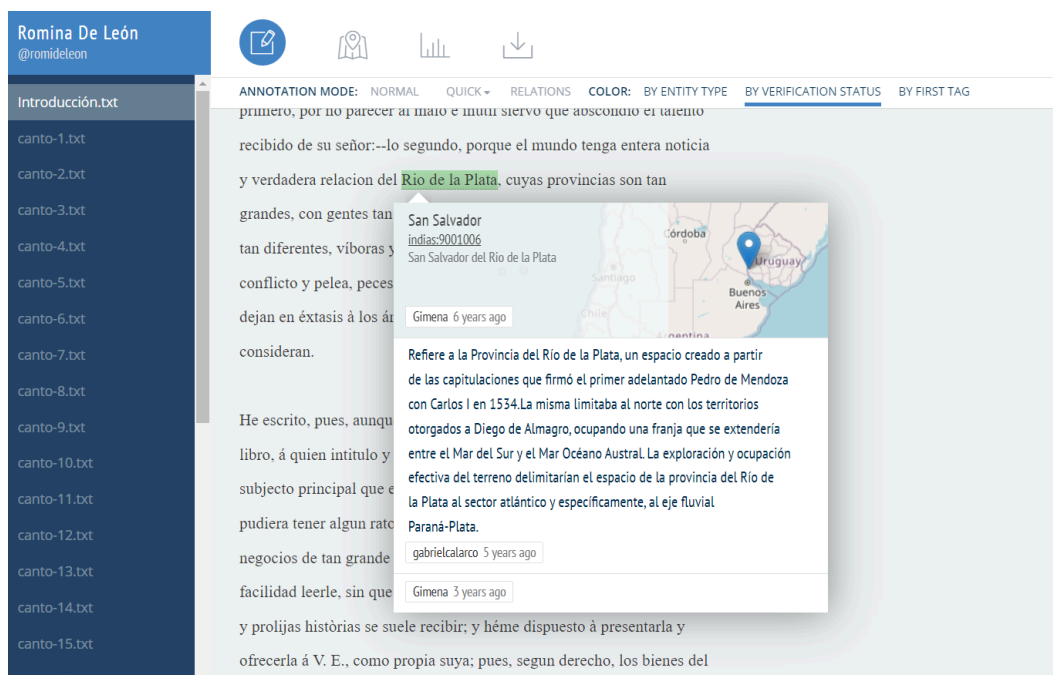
Romina De León
@romideleon

Introducción.txt
canto-1.txt
canto-2.txt
canto-3.txt
canto-4.txt
canto-5.txt
canto-6.txt
canto-7.txt
canto-8.txt
canto-9.txt
canto-10.txt
canto-11.txt
canto-12.txt
canto-13.txt
canto-14.txt
canto-15.txt

ANNOTATION MODE: NORMAL QUICK RELATIONS COLOR: BY ENTITY TYPE BY VERIFICATION STATUS BY FIRST TAG

primero, por no parecer al malo é inutil siervo que absondió el talento

recibido de su señor:--lo segundo, porque el mundo tenga entera noticia

y verdadera relacion del Rio de la Plata, cuyas provincias son tan

grandes, con gentes tan

tan diferentes, víboras y

conflicto y pelea, peces

dejan en éxtasis à los ár

consideran.

He escrito, pues, aunqu

libro, á quien intitulo y

subjecto principal que e

pudiera tener algun rato

negocios de tan grande

facilidad leerle, sin que

y prolijas històrias se suele recibir; y héme dispuesto à presentarla y

ofrecerla á V. E., como propia suya; pues, segun derecho, los bienes del

San Salvador
indias:9001006
San Salvador del Rio de la Plata

Córdoba
Santiago
Chile
Uruguay
Buenos Aires
gentina

Gimena 6 years ago

Refiere a la Provincia del Río de la Plata, un espacio creado a partir de las capitulaciones que firmó el primer adelantado Pedro de Mendoza con Carlos I en 1534.La misma limitaba al norte con los territorios otorgados a Diego de Almagro, ocupando una franja que se extendería entre el Mar del Sur y el Mar Océano Austral. La exploración y ocupación efectiva del terreno delimitarían el espacio de la provincia del Río de la Plata al sector atlántico y específicamente, al eje fluvial Paraná-Plata.

gabrielcalarco 5 years ago

Gimena 3 years ago